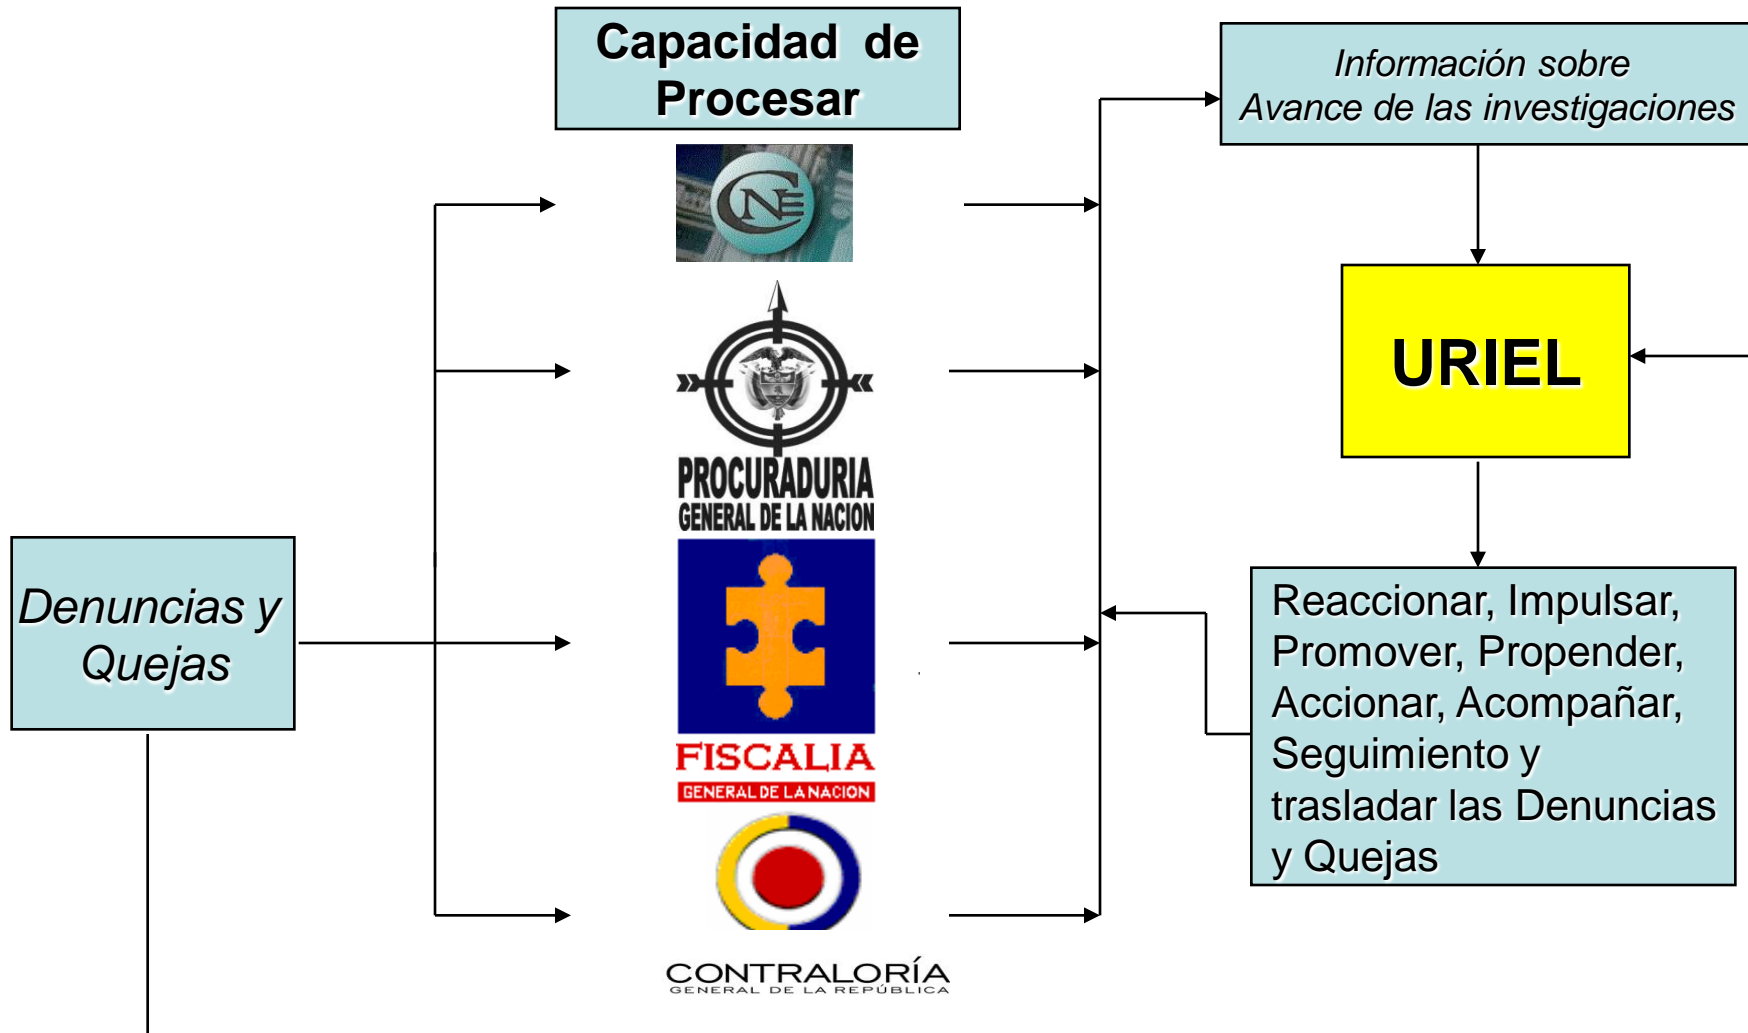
Capacidad de Procesar

Información sobre Avance de las investigaciones

CNE

URIEL

PROCURADURIA
GENERAL DE LA NACION

Denuncias y Quejas

FISCALIA
GENERAL DE LA NACION

Reaccionar, Impulsar, Promover, Propender, Accionar, Acompañar, Seguimiento y trasladar las Denuncias y Quejas

CONTRALORÍA
GENERAL DE LA REPÚBLICA